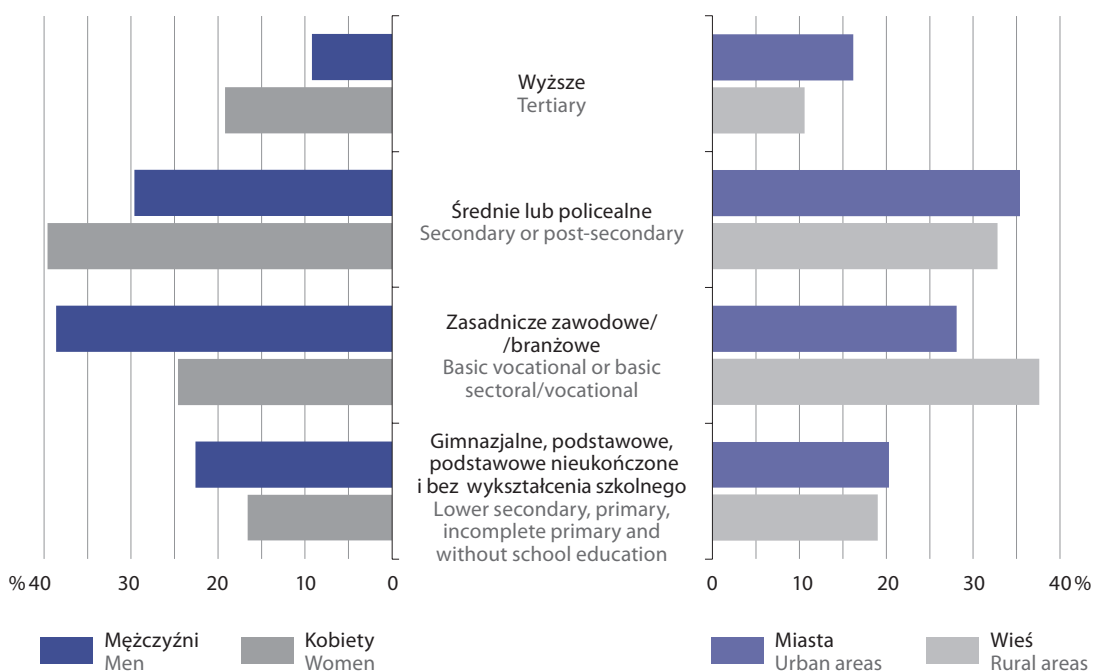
Wyższe
Tertiary

Średnie lub policealne
Secondary or post-secondary

Zasadnicze zawodowe/ /branżowe
Basic vocational or basic sectoral/vocational

Gimnazjalne, podstawowe, podstawowe nieukończone i bez wykształcenia szkolnego
Lower secondary, primary, incomplete primary and without school education

% 40 30 20 10 0

0 10 20 30 40 %

Mężczyźni
Men

Kobiety
Women

Miasta
Urban areas

Wieś
Rural areas